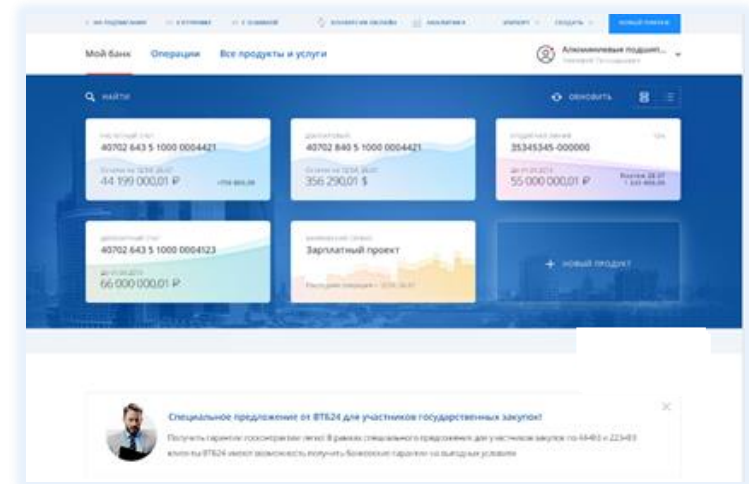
Мой банк Операции Все продукты и услуги

Алюминиевые подшип...

НАЙТИ

ОБНОВИТЬ

40702 643 5 1000 0004421

44 199 000,01 ₽

40702 840 5 1000 0004421

356 290,01 $

35345345-000000

55 000 000,01 ₽

40702 643 5 1000 0004123

66 000 000,01 ₽

Зарплатный проект

+ НОВЫЙ ПРОДУКТ

Специальное предложение от ВТБ24 для участников государственных закупок

Получить гарантию госзакупки легко! В рамках специального предложения для участников закупок по 44-ФЗ и 223-ФЗ клиенты ВТБ24 имеют возможность получить банковские гарантии на выгодных условиях